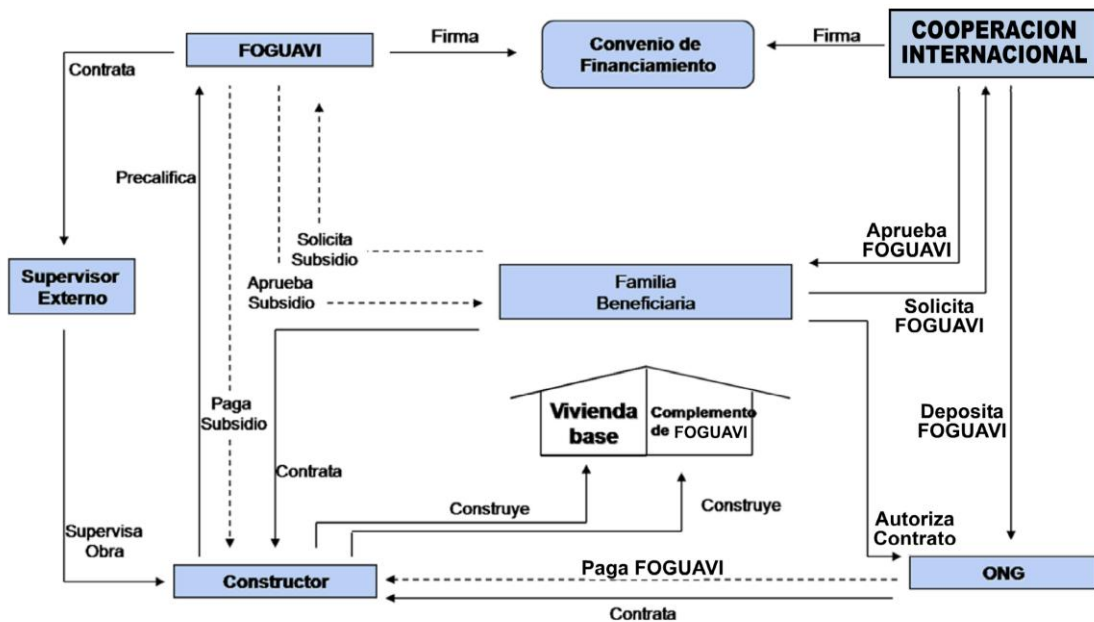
FOGUAVI

Firma

Convenio de Financiamiento

Firma

COOPERACION INTERNACIONAL

Contrata

Precalifica

Solicita Subsidio

Aprueba FOGUAVI

Supervisor Externo

Aprueba Subsidio

Familia Beneficiaria

Solicita FOGUAVI

Paga Subsidio

Vivienda base

Complemento de FOGUAVI

Deposita FOGUAVI

Contrata

Construye

Construye

Autoriza Contrato

Supervisa Obra

Constructor

Paga FOGUAVI

ONG

Contrata